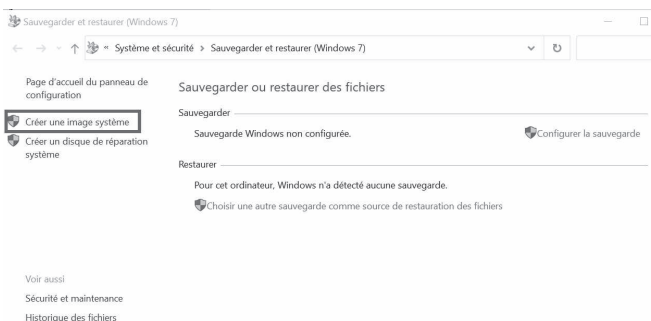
Sauvegarder et restaurer (Windows 7)

« Système et sécurité > Sauvegarder et restaurer (Windows 7)

Page d'accueil du panneau de configuration

Créer une image système

Créer un disque de réparation système

Sauvegarder ou restaurer des fichiers

Sauvegarder

Sauvegarde Windows non configurée.

Configurer la sauvegarde

Restaurer

Pour cet ordinateur, Windows n'a détecté aucune sauvegarde.

Choisir une autre sauvegarde comme source de restauration des fichiers

Voir aussi

Sécurité et maintenance

Historique des fichiers